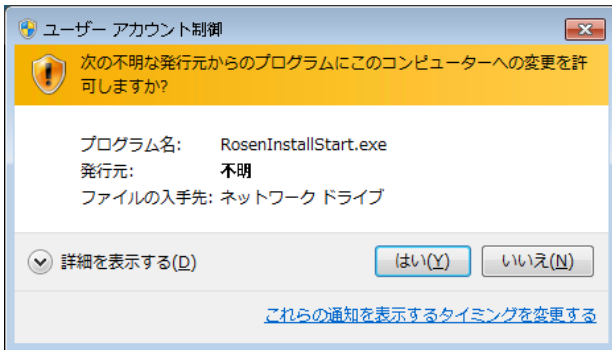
ユーザー アカウント制御

次の不明な発行元からのプログラムにこのコンピューターへの変更を許可しますか?

プログラム名: RosenInstallStart.exe
発行元: 不明
ファイルの入手先: ネットワーク ドライブ

詳細を表示する(D)

はい(Y)

いいえ(N)

これらの通知を表示するタイミングを変更する